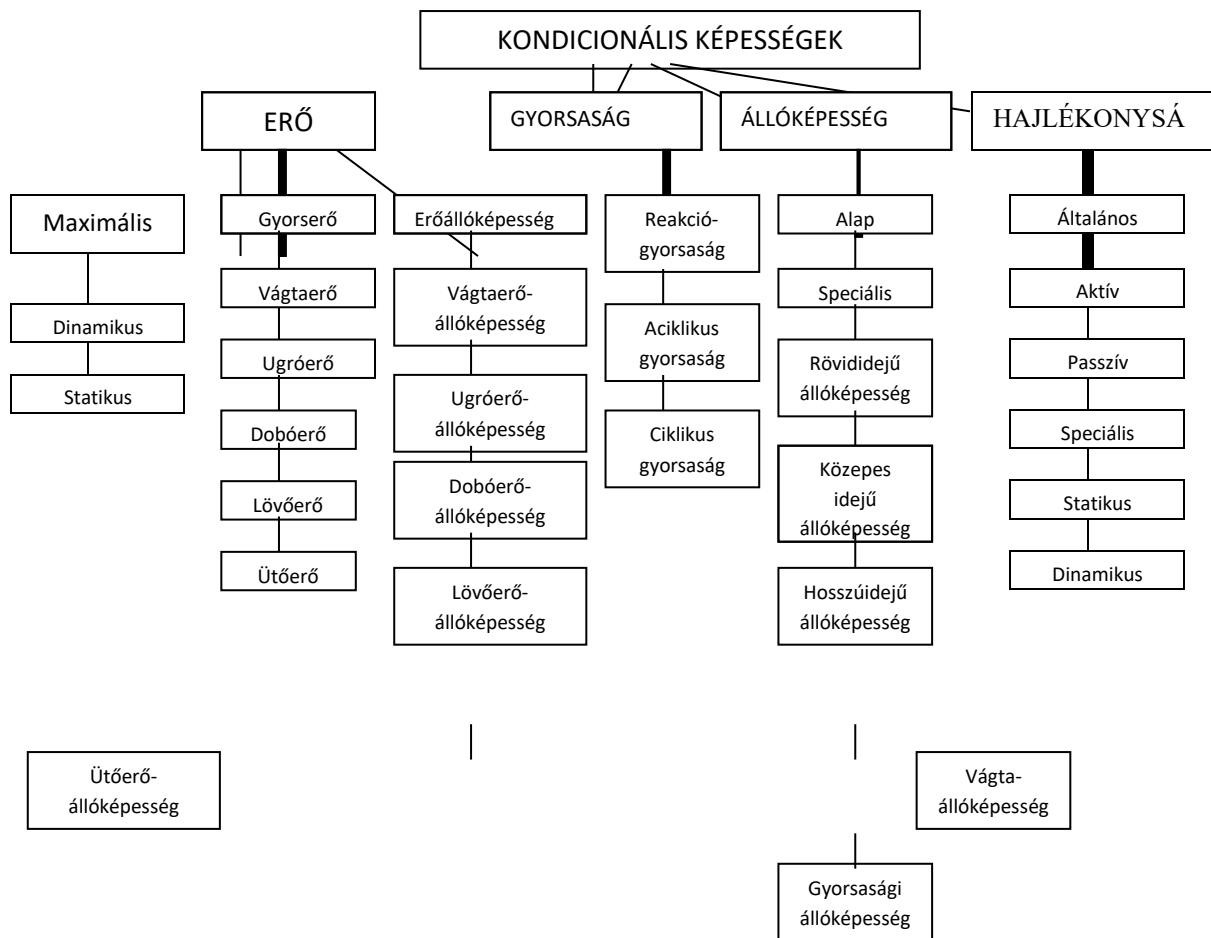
KONDICIONÁLIS KÉPESSÉGEK

ERŐ

GYORSASÁG

ÁLLÓKÉPESSÉG

HAJLÉKONYSÁ

Maximális

Dinamikus

Statikus

Gyorserő

Vágtaerő

Ugróerő

Dobóerő

Lövőerő

Ütőerő

Erőállóképesség

Vágtaerő-állóképesség

Ugróerő-állóképesség

Dobóerő-állóképesség

Lövőerő-állóképesség

Reakció-gyorsaság

Aciklikus gyorsaság

Ciklikus gyorsaság

Alap

Speciális

Rövididejű állóképesség

Közepes idejű állóképesség

Hosszúidejű állóképesség

Általános

Aktív

Passzív

Speciális

Statikus

Dinamikus

Ütőerő-állóképesség

Vágta-állóképesség

Gyorsasági állóképesség